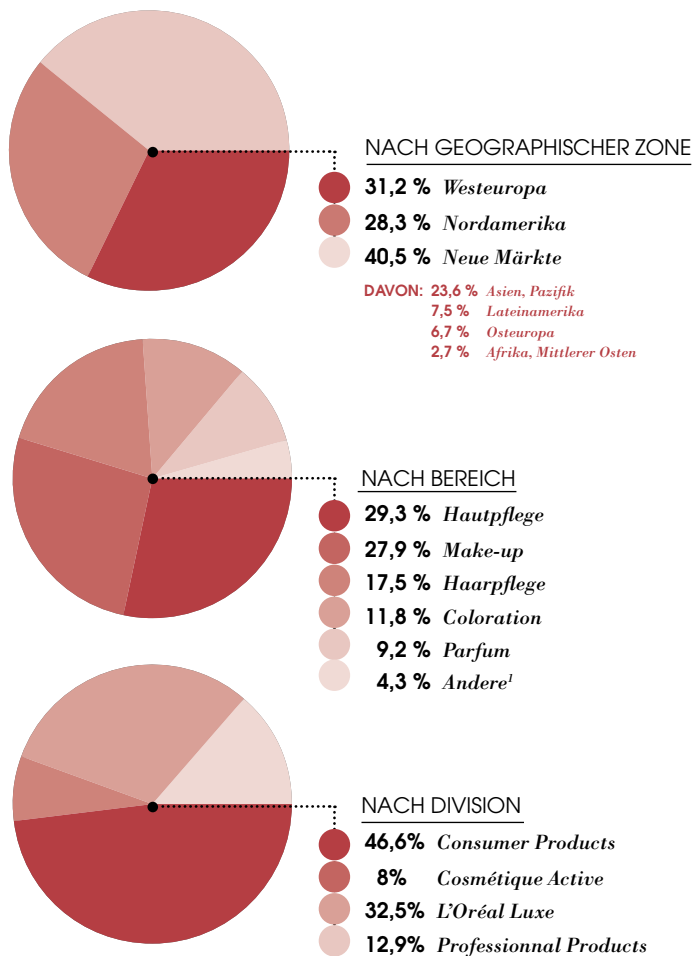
NACH GEOGRAPHISCHER ZONE

31,2 % Westeuropa
28,3 % Nordamerika
40,5 % Neue Märkte

DAVON: 23,6 % Asien, Pazifik
7,5 % Lateinamerika
6,7 % Osteuropa
2,7 % Afrika, Mittlerer Osten

NACH BEREICH

29,3 % Hautpflege
27,9 % Make-up
17,5 % Haarpflege
11,8 % Coloration
9,2 % Parfum
4,3 % Andere$^1$

NACH DIVISION

46,6% Consumer Products
8% Cosmétique Active
32,5% L'Oréal Luxe
12,9% Professionnal Products